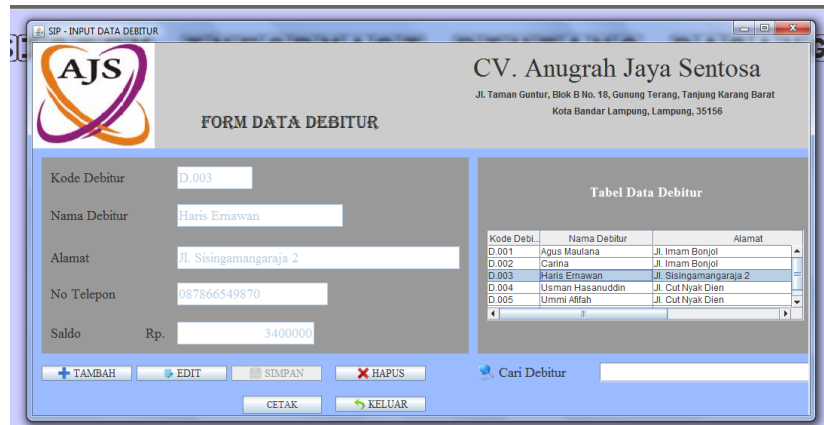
SIP - INPUT DATA DEBITUR

AJS

CV. Anugrah Jaya Sentosa

Jl. Taman Guntur, Blok B No. 18, Gunung Terang, Tanjung Karang Barat

Kota Bandar Lampung, Lampung, 35156

FORM DATA DEBITUR

Kode Debitur D.003

Nama Debitur Haris Ernawan

Alamat Jl. Sisingamangaraja 2

No Telepon 087866549870

Saldo Rp. 3400000

Tabel Data Debitur

| Kode Debi... | Nama Debitur | Alamat |
|---|---|---|
| D.001 | Agus Maulana | Jl. Imam Bonjol |
| D.002 | Carina | Jl. Imam Bonjol |
| D.003 | Haris Ernawan | Jl. Sisingamangaraja 2 |
| D.004 | Usman Hasanuddin | Jl. Cut Nyak Dien |
| D.005 | Ummi Afifah | Jl. Cut Nyak Dien |

TAMBAH EDIT SIMPAN HAPUS

Cari Debitur

CETAK KELUAR